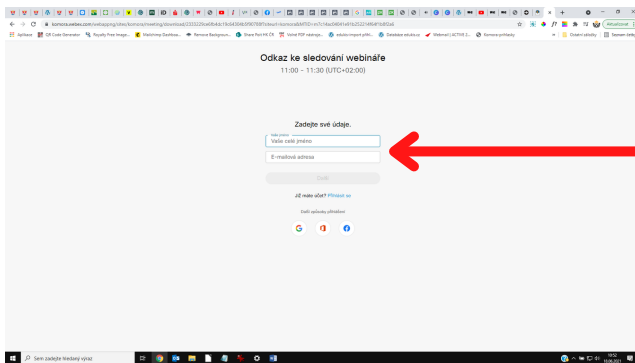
komora.webex.com/webappng/sites/komora/meeting/download/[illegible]

Aplikace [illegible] QR Code Generator Royalty Free Image... Mailchimp Dashboa... Remove Backgroun... Share Point HK ČR Volné PDF obrázky... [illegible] Databáze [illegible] Webmail | ACTIVE 2... Komora-přihlášky Ostatní záložky Seznam četby

Aktualizovat

Odkaz ke sledování webináře

11:00 – 11:30 (UTC+02:00)

Zadejte své údaje.

Vaše jméno

Vaše celé jméno

E-mailová adresa

Další

Již máte účet? Přihlásit se

Další způsoby přihlášení

Sem zadejte hledaný výraz

10:52
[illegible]